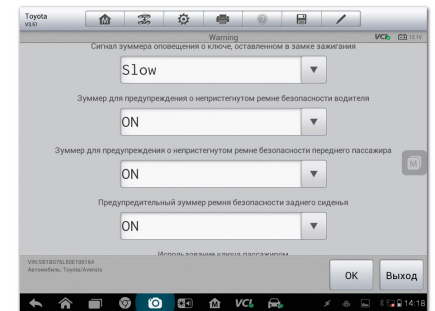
Toyota
V3.51

Warning
VCI 12.1V

Сигнал зуммера оповещения о ключе, оставленном в замке зажигания

Slow

Зуммер для предупреждения о непристегнутом ремне безопасности водителя

ON

Зуммер для предупреждения о непристегнутом ремне безопасности переднего пассажира

ON

Предупредительный зуммер ремня безопасности заднего сиденья

ON

Использование ключа пассажиром

VIN:SB1BG76L30E100164
Автомобиль: Toyota/Avensis

OK
Выход

14:18